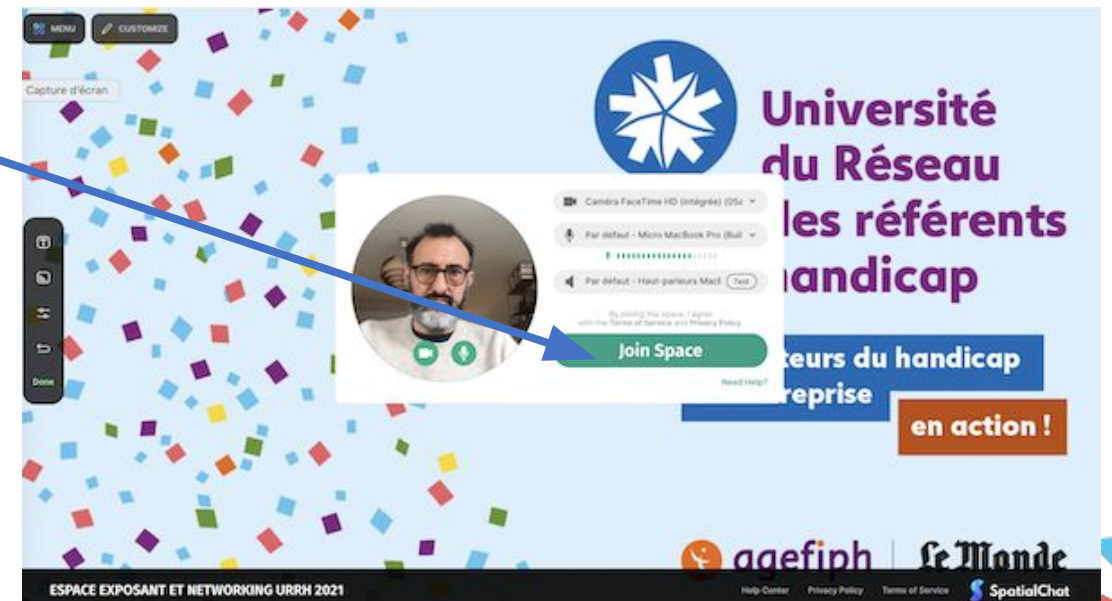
MENU
CUSTOMIZE
Capture d'écran

Done

Université du Réseau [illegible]les référents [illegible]andicap

Caméra FaceTime HD (intégrée) (05a
Par défaut - Micro MacBook Pro (Bui
Par défaut - Haut-parleurs MacE
Test

By joining this space, I agree with the Terms of Service and Privacy Policy
Join Space
Need Help?

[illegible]teurs du handicap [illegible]reprise
en action !

agefiph
Le Monde

ESPACE EXPOSANT ET NETWORKING URRH 2021
Help Center
Privacy Policy
Terms of Service
SpatialChat